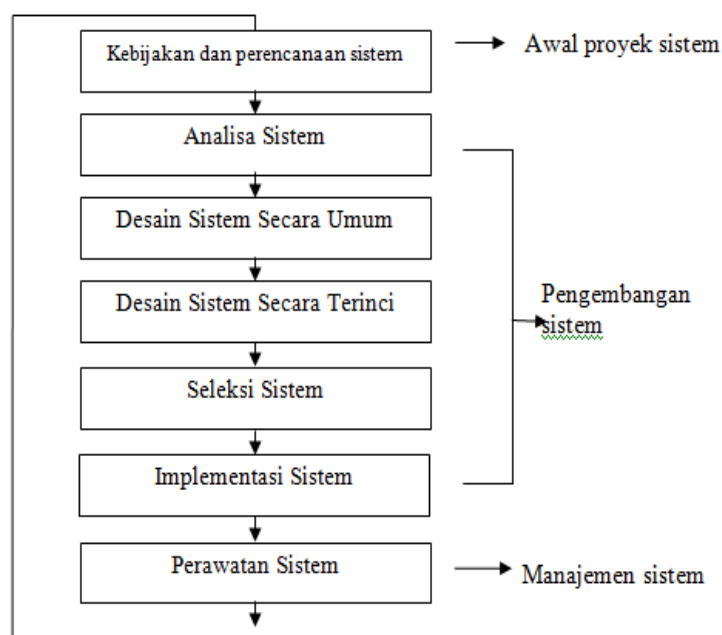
Kebijakan dan perencanaan sistem

Awal proyek sistem

Analisa Sistem

Desain Sistem Secara Umum

Desain Sistem Secara Terinci

Pengembangan sistem

Seleksi Sistem

Implementasi Sistem

Perawatan Sistem

Manajemen sistem